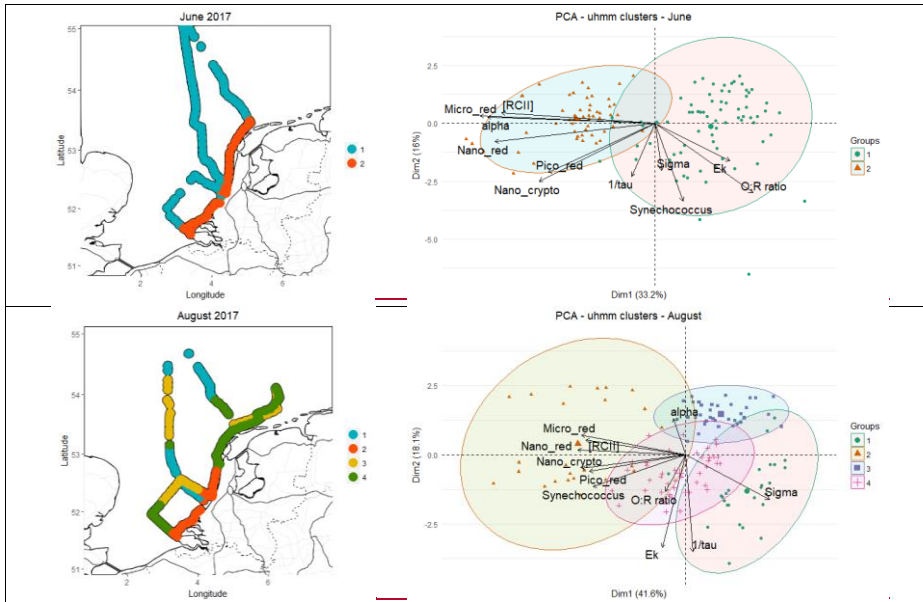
June 2017

55
54
53
52
51
Latitude
2
4
6
Longitude

1
2

PCA - uhmm clusters - June

2.5
0.0
-2.5
-5.0
Dim2 (16%)
Dim1 (33.2%)

Micro_red
[RCII]
alpha
Nano_red
Pico_red
Nano_crypto
1/tau
Sigma
Ek
$O_2$:R ratio
Synechococcus

Groups
1
2

August 2017

55
54
53
52
51
Latitude
2
4
6
Longitude

1
2
3
4

PCA - uhmm clusters - August

2.5
0.0
-2.5
Dim2 (18.1%)
Dim1 (41.6%)

alpha
Micro_red
Nano_red
[RCII]
Nano_crypto
Pico_red
Synechococcus
O:R ratio
Sigma
Ek
1/tau

Groups
1
2
3
4